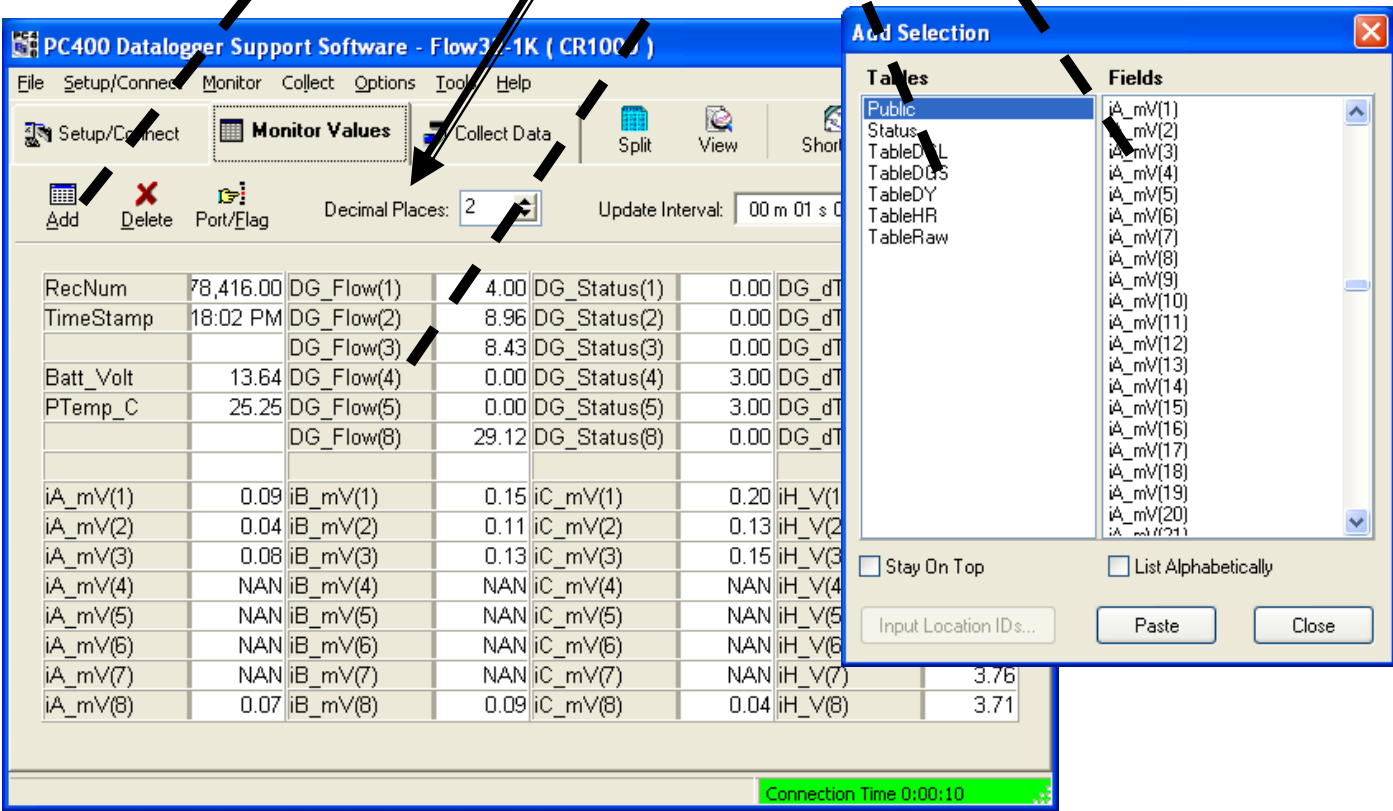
PC400 Datalogger Support Software - Flow32-1K ( CR1000 )

File Setup/Connect Monitor Collect Options Tools Help

Setup/Connect Monitor Values Collect Data Split View Short

Add Delete Port/Flag Decimal Places: 2 Update Interval: 00 m 01 s 0

| RecNum | 78,416.00 | DG_Flow(1) | 4.00 | DG_Status(1) | 0.00 | DG_dT |
|---|---|---|---|---|---|---|
| TimeStamp | 18:02 PM | DG_Flow(2) | 8.96 | DG_Status(2) | 0.00 | DG_dT |
| | | DG_Flow(3) | 8.43 | DG_Status(3) | 0.00 | DG_dT |
| Batt_Volt | 13.64 | DG_Flow(4) | 0.00 | DG_Status(4) | 3.00 | DG_dT |
| PTemp_C | 25.25 | DG_Flow(5) | 0.00 | DG_Status(5) | 3.00 | DG_dT |
| | | DG_Flow(8) | 29.12 | DG_Status(8) | 0.00 | DG_dT |
| | | | | | | |
| iA_mV(1) | 0.09 | iB_mV(1) | 0.15 | iC_mV(1) | 0.20 | iH_V(1 |
| iA_mV(2) | 0.04 | iB_mV(2) | 0.11 | iC_mV(2) | 0.13 | iH_V(2 |
| iA_mV(3) | 0.08 | iB_mV(3) | 0.13 | iC_mV(3) | 0.15 | iH_V(3 |
| iA_mV(4) | NAN | iB_mV(4) | NAN | iC_mV(4) | NAN | iH_V(4 |
| iA_mV(5) | NAN | iB_mV(5) | NAN | iC_mV(5) | NAN | iH_V(5 |
| iA_mV(6) | NAN | iB_mV(6) | NAN | iC_mV(6) | NAN | iH_V(6 |
| iA_mV(7) | NAN | iB_mV(7) | NAN | iC_mV(7) | NAN | iH_V(7) 3.76 |
| iA_mV(8) | 0.07 | iB_mV(8) | 0.09 | iC_mV(8) | 0.04 | iH_V(8) 3.71 |

Connection Time 0:00:10

Add Selection

Tables
Public
Status
TableDAL
TableDUS
TableDY
TableHR
TableRaw

Fields
iA_mV(1)
iA_mV(2)
iA_mV(3)
iA_mV(4)
iA_mV(5)
iA_mV(6)
iA_mV(7)
iA_mV(8)
iA_mV(9)
iA_mV(10)
iA_mV(11)
iA_mV(12)
iA_mV(13)
iA_mV(14)
iA_mV(15)
iA_mV(16)
iA_mV(17)
iA_mV(18)
iA_mV(19)
iA_mV(20)
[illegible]

Stay On Top
List Alphabetically
Input Location IDs...
Paste
Close